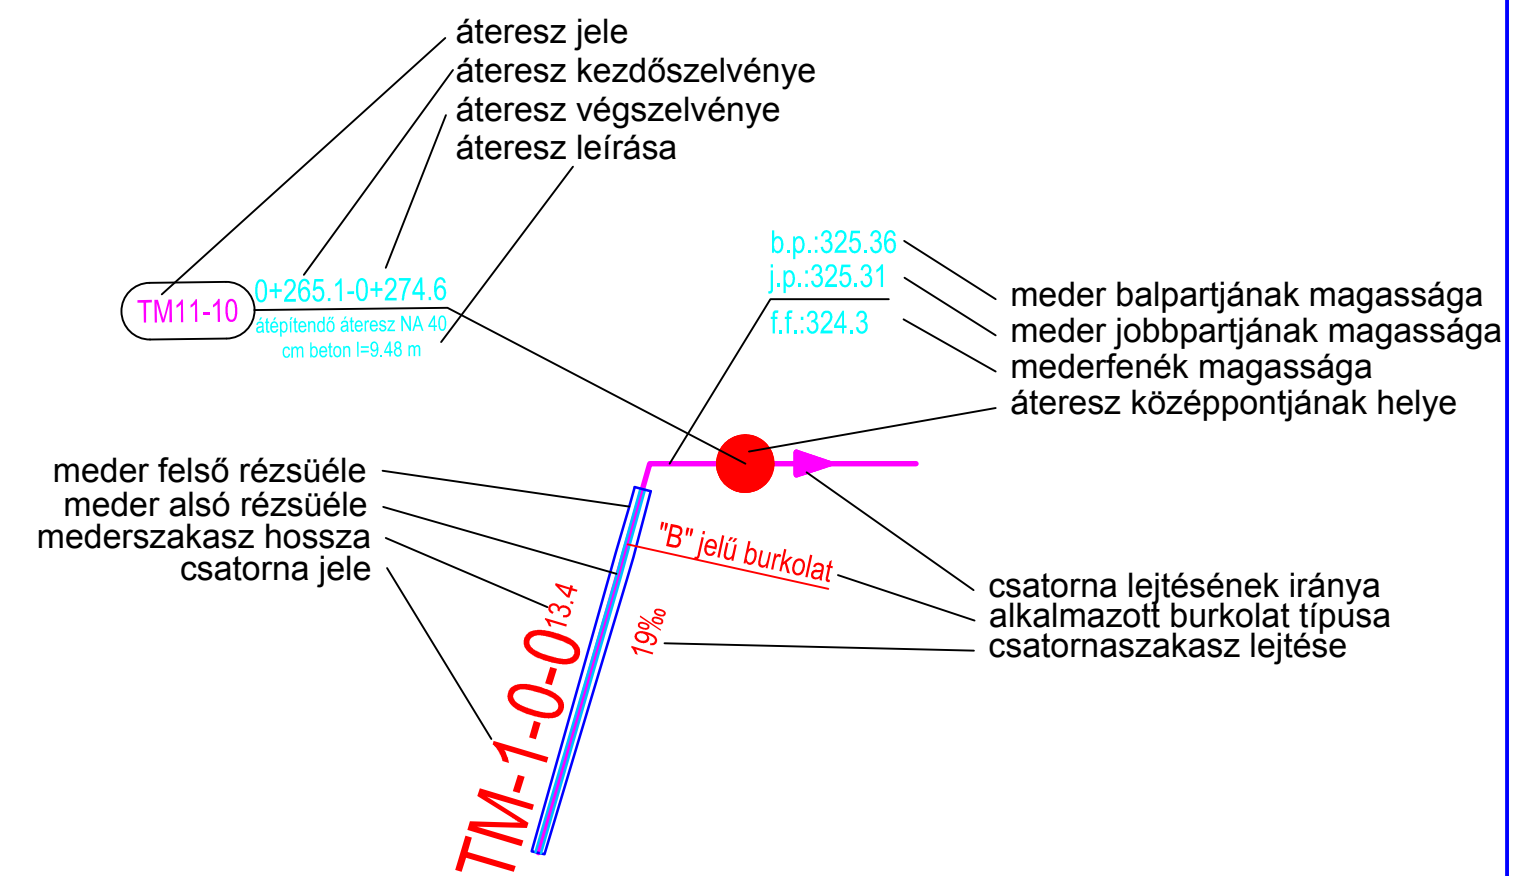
áteresz jele
áteresz kezdőszelvénye
áteresz végszelvénye
áteresz leírása

TM11-10
0+265.1-0+274.6
átépítendő áteresz NA 40 cm beton l=9.48 m

b.p.:325.36
j.p.:325.31
f.f.:324.3

meder balpartjának magassága
meder jobbpartjának magassága
mederfenék magassága
áteresz középpontjának helye

meder felső rézsüéle
meder alsó rézsüéle
mederszakasz hossza
csatorna jele

"B" jelű burkolat
13.4
19‰
TM-1-0-0

csatorna lejtésének iránya
alkalmazott burkolat típusa
csatornaszakasz lejtése